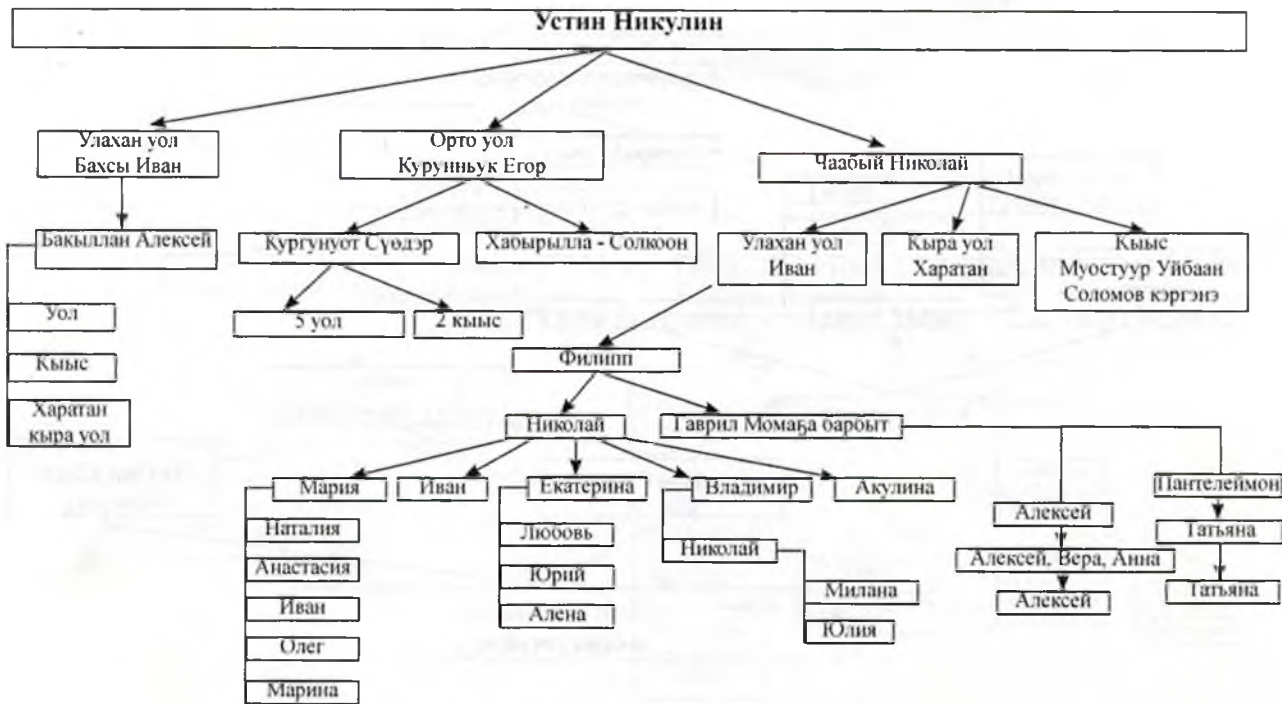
Устин Никулин

Улахан уол
Бахсы Иван

Орто уол
Курунньук Егор

Чаабый Николай

Бакыллан Алексей

Кургунуот Сүөдэр

Хабырылла - Солкоон

Улахан уол
Иван

Кыра уол
Харатан

Кыыс
Муостуур Уйбаан
Соломов кэргэнэ

Уол

Кыыс

Харатан
кыра уол

5 уол

2 кыыс

Филипп

Николай

Гаврил Момаҕа баробыт

Мария

Иван

Екатерина

Владимир

Акулина

Наталия

Анастасия

Иван

Олег

Марина

Любовь

Юрий

Алена

Николай

Милана

Юлия

Алексей

Алексей, Вера, Анна

Алексей

Пантелеймон

Татьяна

Татьяна